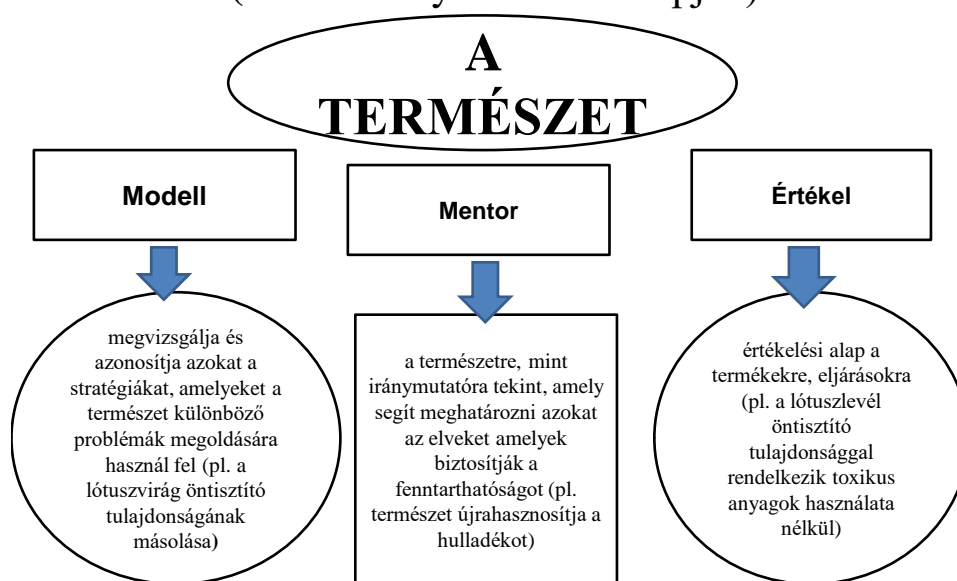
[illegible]

A TERMÉSZET

Modell

megvizsgálja és azonosítja azokat a stratégiákat, amelyeket a természet különböző problémák megoldására használ fel (pl. a lótuszvirág öntisztító tulajdonságának másolása)

Mentor

a természetre, mint iránymutatóra tekint, amely segít meghatározni azokat az elveket amelyek biztosítják a fenntarthatóságot (pl. természet újrahasznosítja a hulladékot)

Értékel

értékelési alap a termékekre, eljárásokra (pl. a lótuszlevél öntisztító tulajdonsággal rendelkezik toxikus anyagok használata nélkül)